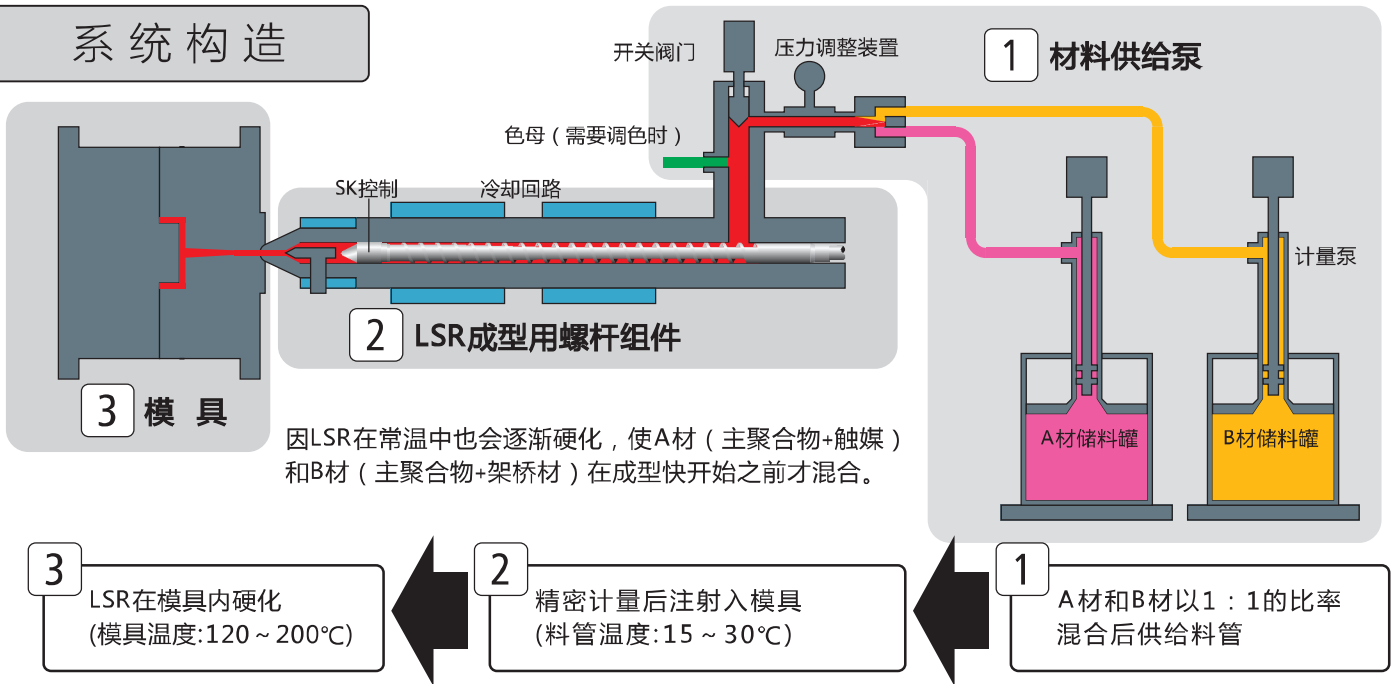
系统构造

开关阀门

压力调整装置

1 材料供给泵

色母（需要调色时）

SK控制

冷却回路

计量泵

2 LSR成型用螺杆组件

3 模 具

A材储料罐

B材储料罐

因LSR在常温中也会逐渐硬化，使A材（主聚合物+触媒）和B材（主聚合物+架桥材）在成型快开始之前才混合。

3 LSR在模具内硬化 (模具温度:120～200℃)

2 精密计量后注射入模具 (料管温度:15～30℃)

1 A材和B材以1：1的比率混合后供给料管